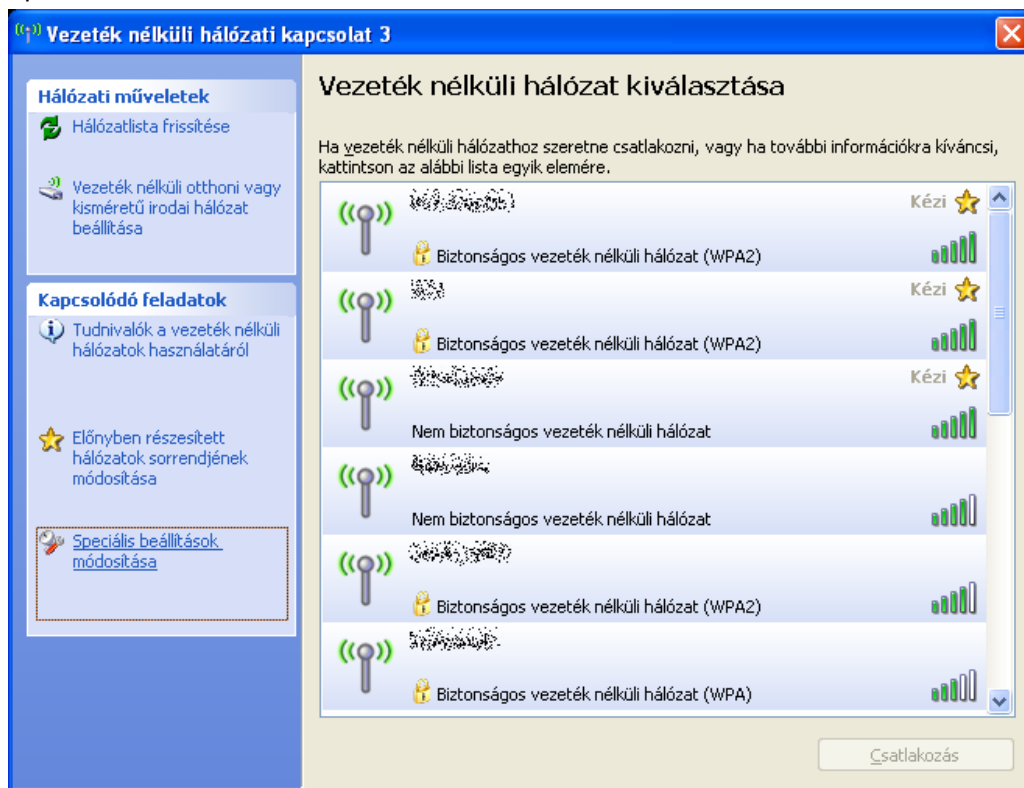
Vezeték nélküli hálózati kapcsolat 3

Hálózati műveletek

Hálózatlista frissítése

Vezeték nélküli otthoni vagy kisméretű irodai hálózat beállítása

Kapcsolódó feladatok

Tudnivalók a vezeték nélküli hálózatok használatáról

Előnyben részesített hálózatok sorrendjének módosítása

Speciális beállítások módosítása

Vezeték nélküli hálózat kiválasztása

Ha vezeték nélküli hálózathoz szeretne csatlakozni, vagy ha további információkra kíváncsi, kattintson az alábbi lista egyik elemére.

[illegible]
Kézi
Biztonságos vezeték nélküli hálózat (WPA2)

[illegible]
Kézi
Biztonságos vezeték nélküli hálózat (WPA2)

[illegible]
Kézi
Nem biztonságos vezeték nélküli hálózat

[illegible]
Nem biztonságos vezeték nélküli hálózat

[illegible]
Biztonságos vezeték nélküli hálózat (WPA2)

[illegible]
Biztonságos vezeték nélküli hálózat (WPA)

Csatlakozás